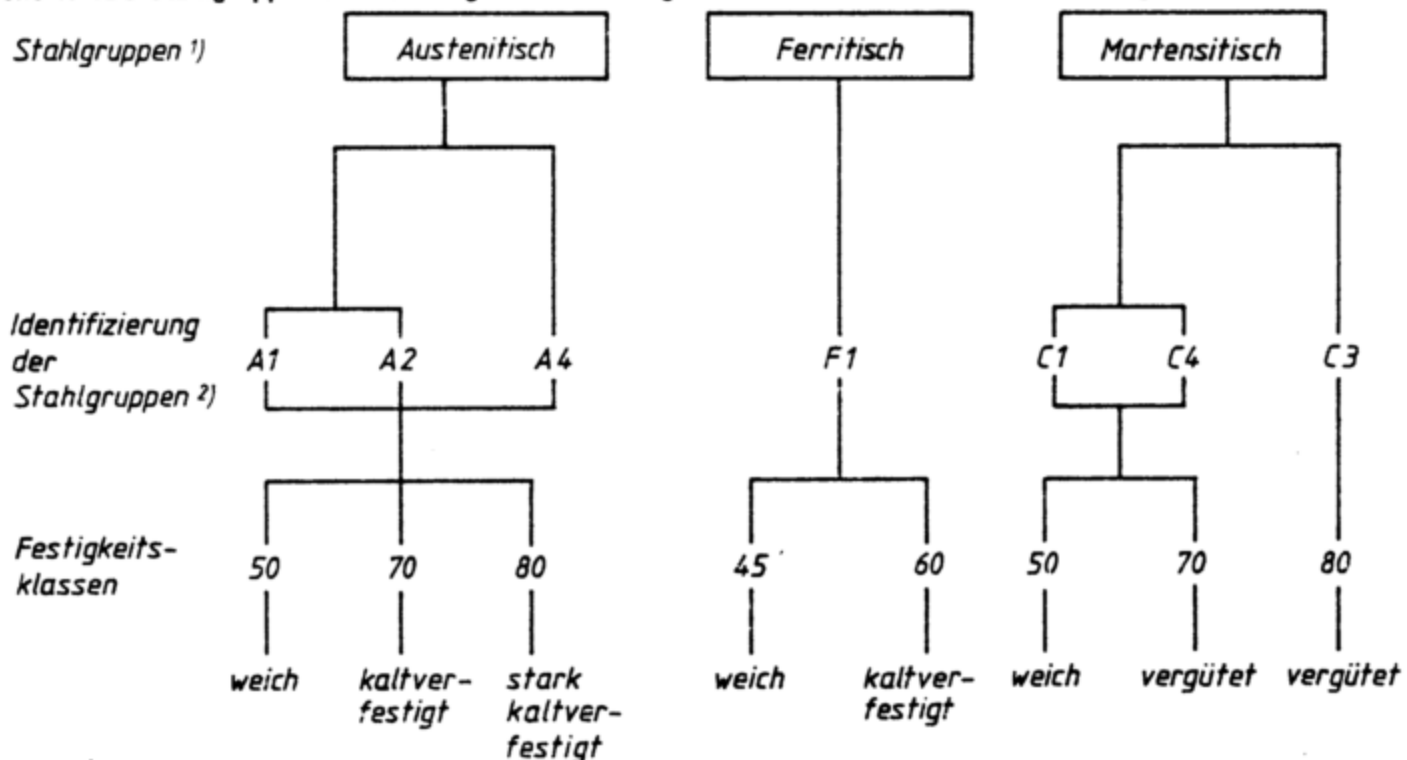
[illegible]

Stahlgruppen 1)

Austenitisch

Ferritisch

Martensitisch

Identifizierung der Stahlgruppen 2)

A1 A2 A4

F1

C1 C4 C3

Festigkeitsklassen

50 70 80

45 60

50 70 80

weich kaltverfestigt stark kaltverfestigt

weich kaltverfestigt

weich vergütet vergütet